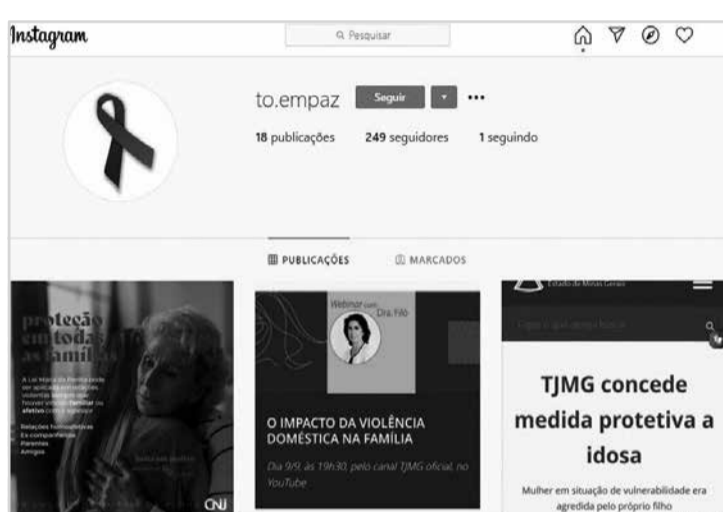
Instagram

Pesquisar

to.empaz Seguir ...

18 publicações 249 seguidores 1 seguindo

PUBLICAÇÕES MARCADOS

proteção em todas as famílias

A Lei Maria da Penha pode ser aplicada em relações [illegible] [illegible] familiar ou afetiva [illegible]

Relações homoafetivas
Ex-companheiros
Parentes
Amigos

CNJ

Webinar com Dra. Filó

O IMPACTO DA VIOLÊNCIA DOMÉSTICA NA FAMÍLIA

Dia 9/9, às 19h30, pelo canal TJMG oficial, no YouTube

Estado de Minas Gerais

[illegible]

TJMG concede medida protetiva a idosa

Mulher em situação de vulnerabilidade era agredida pelo próprio filho